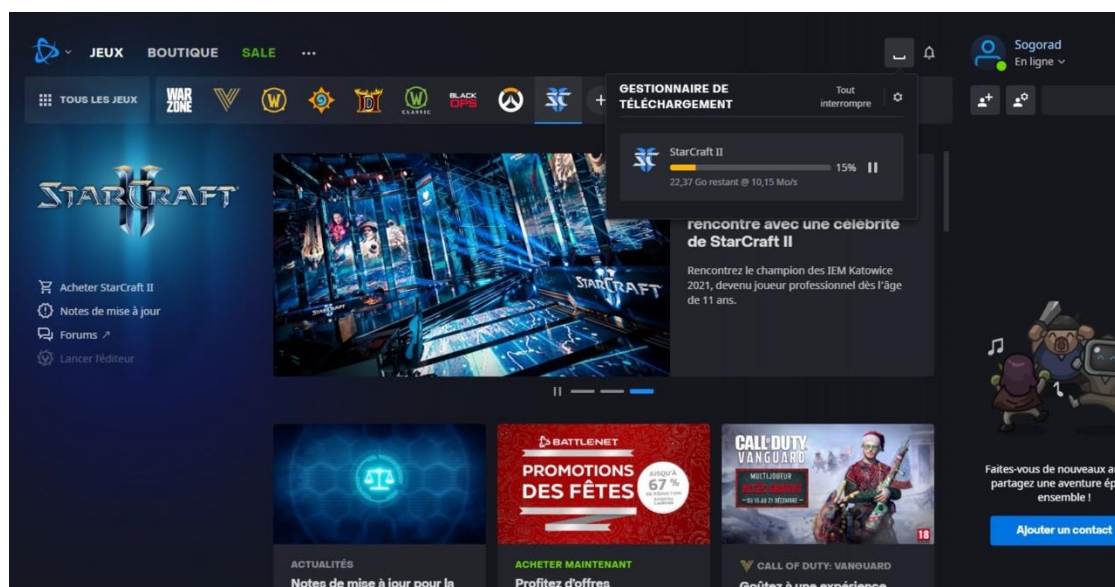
JEUX BOUTIQUE SALE ···

Sogorad
En ligne

TOUS LES JEUX

WAR ZONE

BLACK OPS

GESTIONNAIRE DE TÉLÉCHARGEMENT

Tout interrompre

StarCraft II
15%
22,37 Go restant @ 10,15 Mo/s

STARCRAFT II

Acheter StarCraft II
Notes de mise à jour
Forums ↗
Lancer l'éditeur

rencontre avec une célébrité de StarCraft II

Rencontrez le champion des IEM Katowice 2021, devenu joueur professionnel dès l'âge de 11 ans.

STARCRAFT

BATTLENET
PROMOTIONS DES FÊTES
JUSQU'À 67 %

CALL OF DUTY VANGUARD
MULTIJOUEUR
18

ACTUALITÉS
Notes de mise à jour pour la

ACHETER MAINTENANT
Profitez d'offres

CALL OF DUTY: VANGUARD
Goûtez à une expérience

Faites-vous de nouveaux a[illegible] partagez une aventure é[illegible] ensemble !

Ajouter un contact